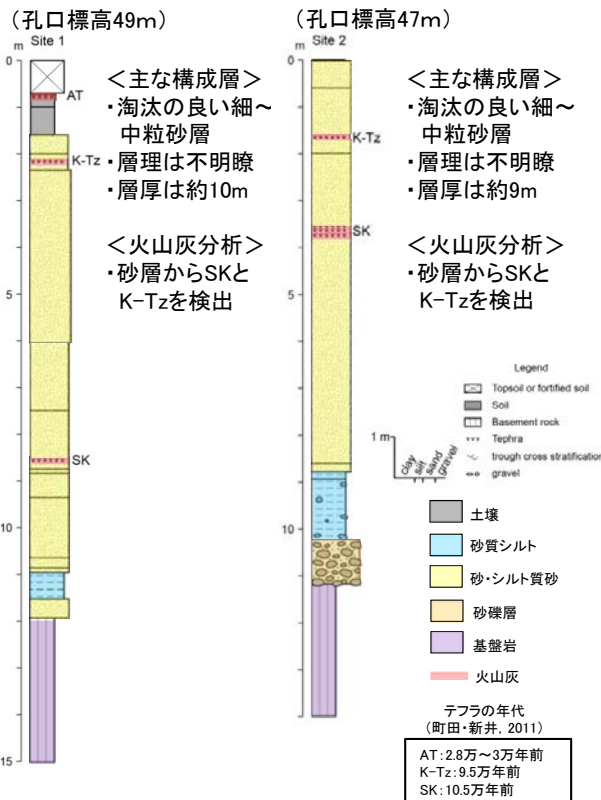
（孔口標高49m）

m Site 1

0

AT

K-Tz

5

SK

10

15

＜主な構成層＞
・淘汰の良い細～中粒砂層
・層理は不明瞭
・層厚は約10m

＜火山灰分析＞
・砂層からSKとK-Tzを検出

（孔口標高47m）

m Site 2

0

K-Tz

SK

5

10

＜主な構成層＞
・淘汰の良い細～中粒砂層
・層理は不明瞭
・層厚は約9m

＜火山灰分析＞
・砂層からSKとK-Tzを検出

Legend

Topsoil or fortified soil

Soil

Basement rock

Tephra

trough cross stratification

gravel

1 m

clay silt sand gravel

土壌

砂質シルト

砂・シルト質砂

砂礫層

基盤岩

火山灰

テフラの年代
（町田・新井，2011）

AT：2.8万～3万年前
K-Tz：9.5万年前
SK：10.5万年前